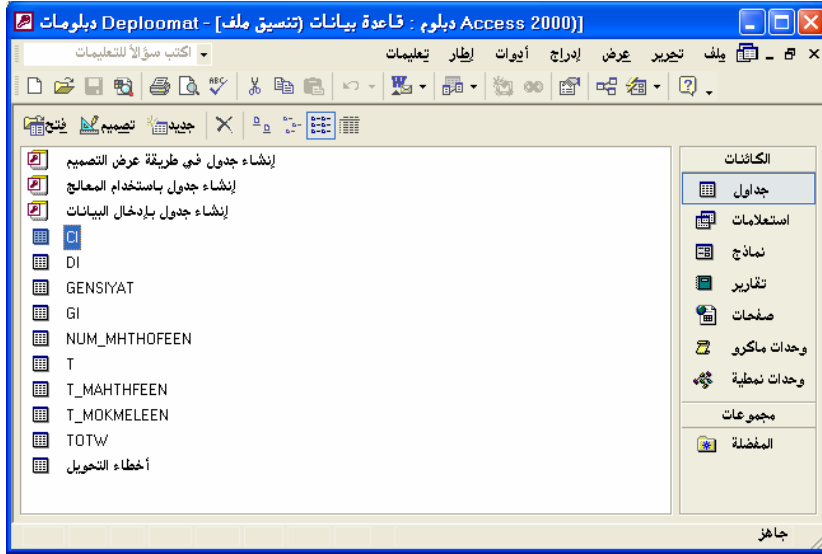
[(Access 2000 دبلوم : قاعدة بيانات (تنسيق ملف] - Deploomat دبلومات

ملف تحرير عرض إدراج أدوات إطار تعليمات

اكتب سؤالاً للتعليمات

فتح تصميم جديد

الكائنات
جداول
استعلامات
نماذج
تقارير
صفحات
وحدات ماكرو
وحدات نمطية
مجموعات
المفضلة

إنشاء جدول في طريقة عرض التصميم
إنشاء جدول باستخدام المعالج
إنشاء جدول بإدخال البيانات
CI
DI
GENSIYAT
GI
NUM_MHTHOFEEN
T
T_MAHTHFEEN
T_MOKMELEEN
TOTW
أخطاء التحويل

جاهز